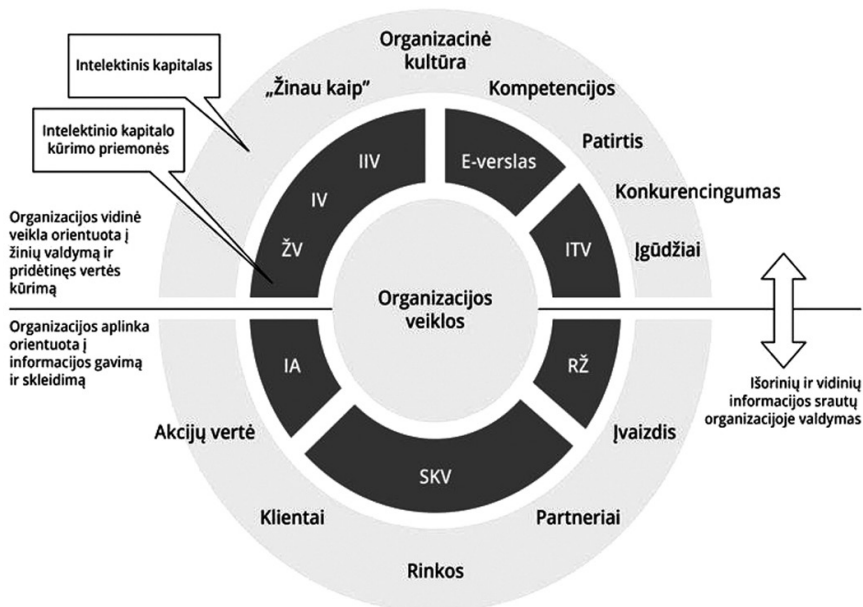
Intelektinis kapitalas

Intelektinio kapitalo kūrimo priemonės

Organizacinė kultūra

„Žinau kaip"

Kompetencijos

Patirtis

Konkurencingumas

Įgūdžiai

IIV

IV

ŽV

E-verslas

ITV

Organizacijos vidinė veikla orientuota į žinių valdymą ir pridėtinės vertės kūrimą

Organizacijos veiklos

Organizacijos aplinka orientuota į informacijos gavimą ir skleidimą

IA

RŽ

SKV

Išorinių ir vidinių informacijos srautų organizacijoje valdymas

Akcijų vertė

Įvaizdis

Klientai

Partneriai

Rinkos